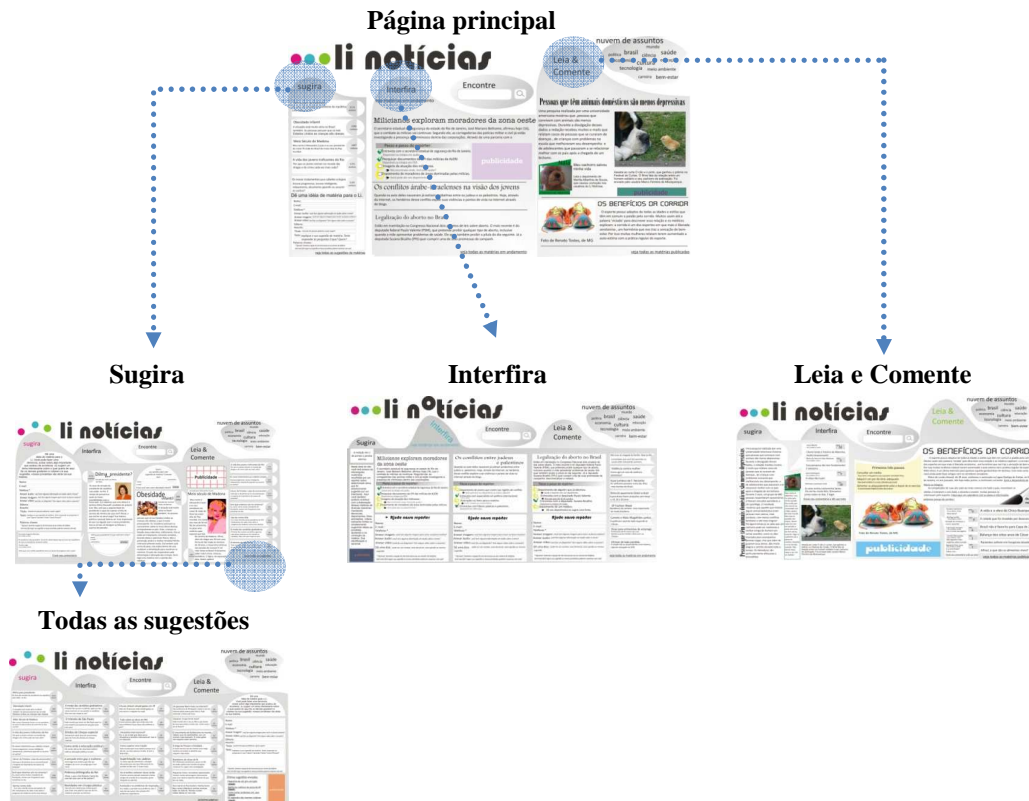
Página principal

li notícias

Sugira

Interfira

Encontre

Leia & Comente

nuvem de assuntos

brasil ciência saúde cultura tecnologia meio ambiente

Milicianos exploram moradores da zona oeste

publicidade

Os conflitos árabe-israelenses na visão dos jovens

Legalização do aborto no Brasil

Pessoas que têm animais domésticos são menos depressivas

OS BENEFÍCIOS DA CORRIDA

Dê uma ideia de matéria para o Li

Sugira

Interfira

Leia e Comente

li notícias

Obesidade

Publicidade

Obesidade

Milicianos exploram moradores da zona oeste

Os conflitos entre judeus e palestinos

Legalização do aborto no Brasil

Ajude nossos repórteres

OS BENEFÍCIOS DA CORRIDA

Primeiros passos

publicidade

Todas as sugestões

li notícias